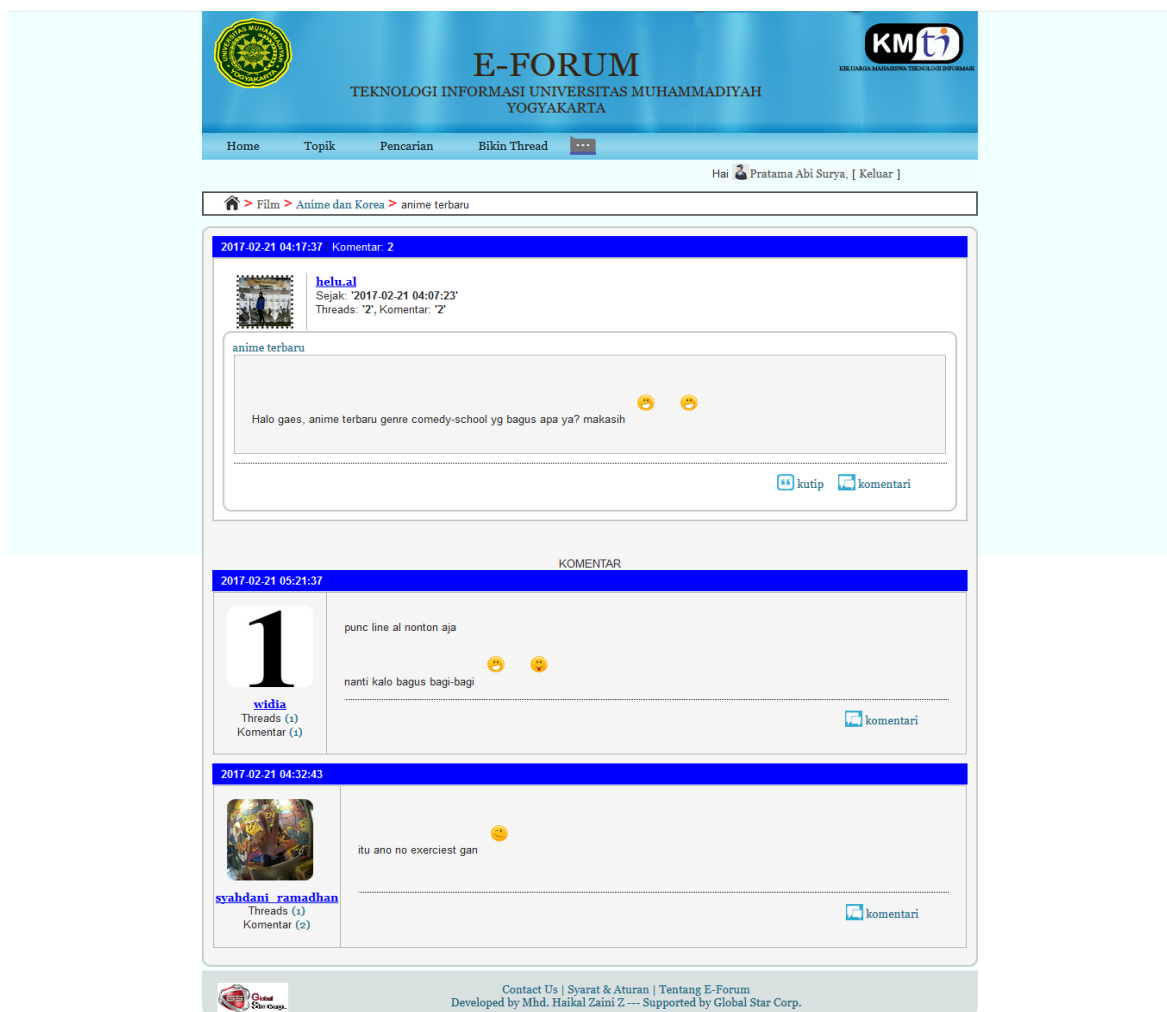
UNIVERSITAS MUHAMMADIYAH YOGYAKARTA

E-FORUM
TEKNOLOGI INFORMASI UNIVERSITAS MUHAMMADIYAH YOGYAKARTA

KMti
KELUARGA MAHASISWA TEKNOLOGI INFORMASI

Home Topik Pencarian Bikin Thread

Hai Pratama Abi Surya, [ Keluar ]

> Film > Anime dan Korea > anime terbaru

2017-02-21 04:17:37 Komentar: 2

helu.al
Sejak: '2017-02-21 04:07:23'
Threads: '2', Komentar: '2'

anime terbaru

Halo gaes, anime terbaru genre comedy-school yg bagus apa ya? makasih

kutip komentari

KOMENTAR

2017-02-21 05:21:37

1

widia
Threads (1)
Komentar (1)

punc line al nonton aja

nanti kalo bagus bagi-bagi

komentari

2017-02-21 04:32:43

syahdani_ramadhan
Threads (1)
Komentar (2)

itu ano no exerciest gan

komentari

Global Star Corp.

Contact Us | Syarat & Aturan | Tentang E-Forum
Developed by Mhd. Haikal Zaini Z --- Supported by Global Star Corp.